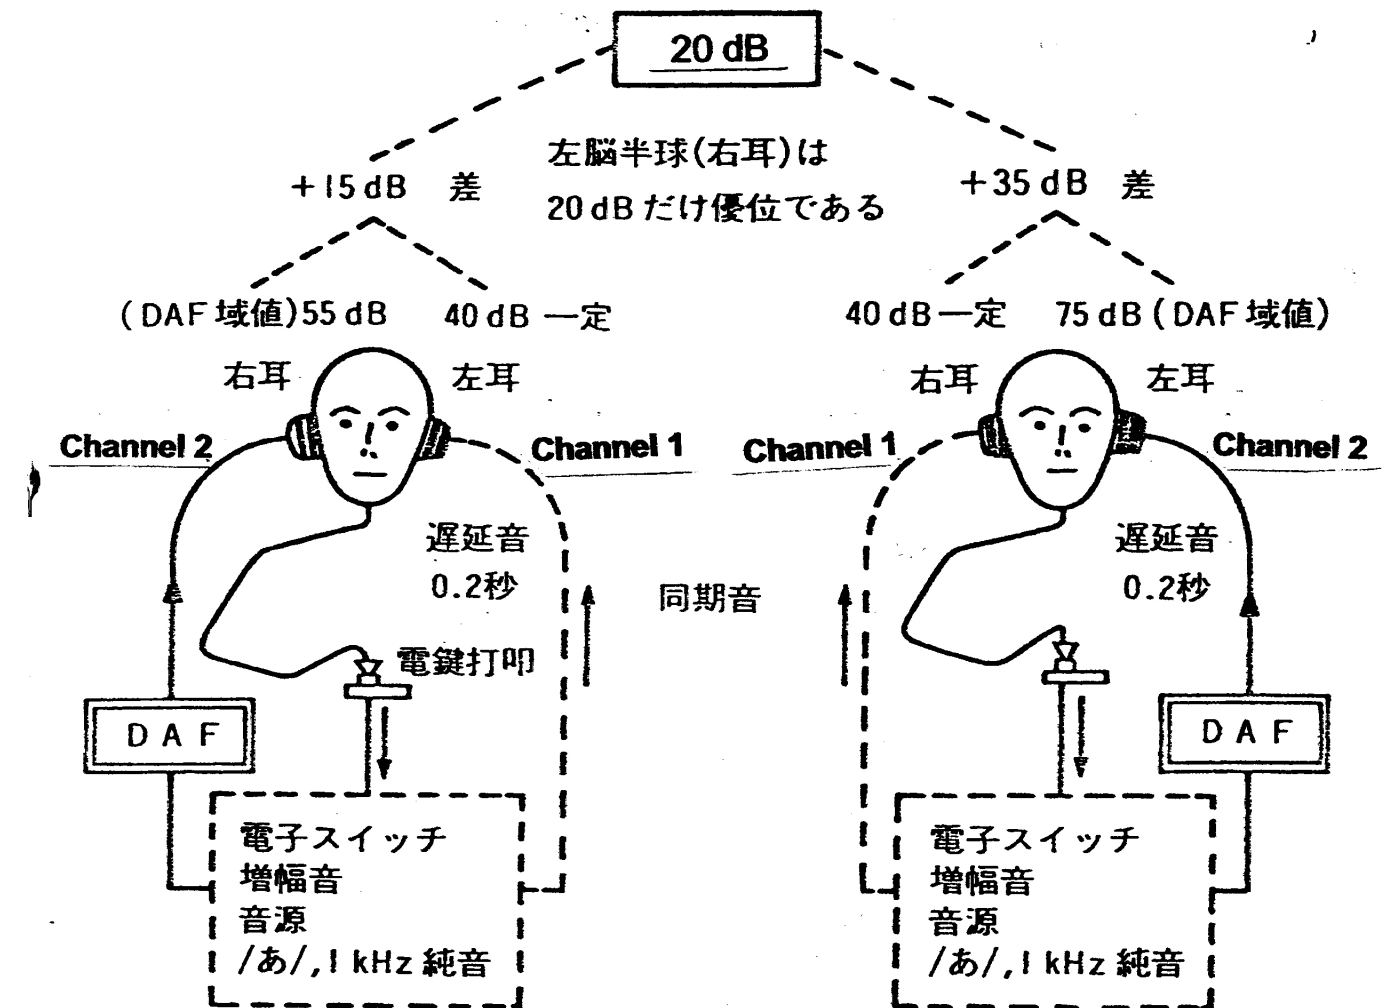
20 dB

左脳半球(右耳)は
20 dB だけ優位である

+15 dB 差

+35 dB 差

(DAF 域値)55 dB

40 dB 一定

40 dB 一定

75 dB (DAF 域値)

右耳

左耳

右耳

左耳

Channel 2

Channel 1

Channel 1

Channel 2

遅延音
0.2秒

同期音

遅延音
0.2秒

電鍵打叩

D A F

D A F

電子スイッチ
増幅音
音源
/あ/, 1 kHz 純音

電子スイッチ
増幅音
音源
/あ/, 1 kHz 純音